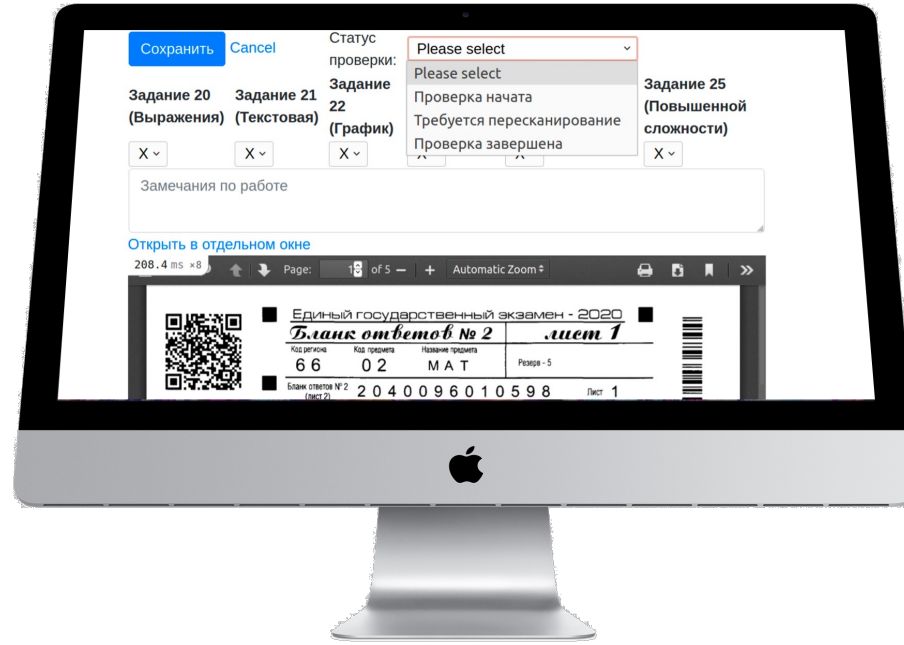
Сохранить Cancel Статус проверки: Please select

Please select
Проверка начата
Требуется пересканирование
Проверка завершена

Задание 20 (Выражения) Задание 21 (Текстовая) Задание 22 (График) Задание 25 (Повышенной сложности)

X X X X X X

Замечания по работе

Открыть в отдельном окне

208.4 ms ×8 Page: 1 of 5 — + Automatic Zoom

Единый государственный экзамен - 2020
Бланк ответов № 2 лист 1
Код региона 66 Код предмета 02 Название предмета МАТ Резерв - 5
Бланк ответов № 2 (лист 2) 2040096010598 Лист 1